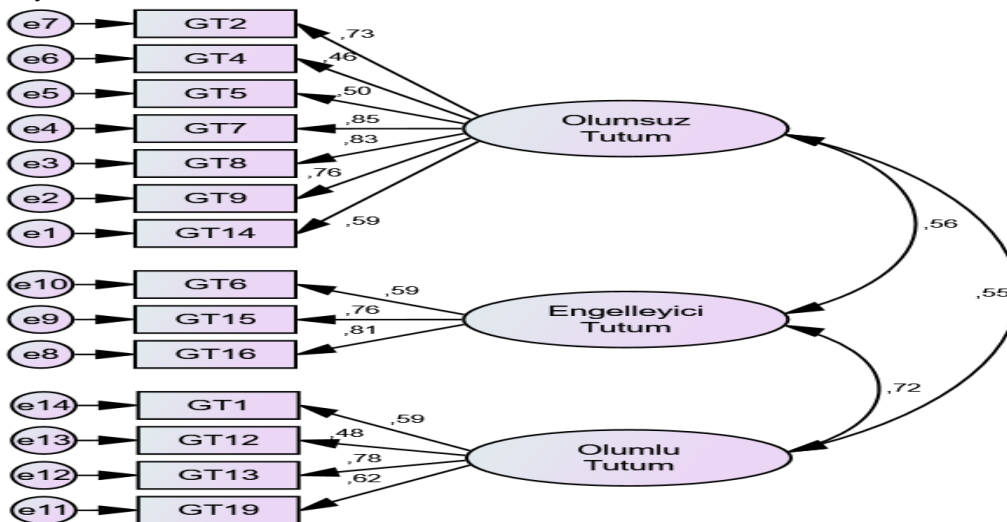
e7 GT2 ,73
e6 GT4 ,46
e5 GT5 ,50
e4 GT7 ,85
e3 GT8 ,83
e2 GT9 ,76
e1 GT14 ,59

Olumsuz Tutum

,56

,55

e10 GT6 ,59
e9 GT15 ,76
e8 GT16 ,81

Engelleyici Tutum

,72

e14 GT1 ,59
e13 GT12 ,48
e12 GT13 ,78
e11 GT19 ,62

Olumlu Tutum